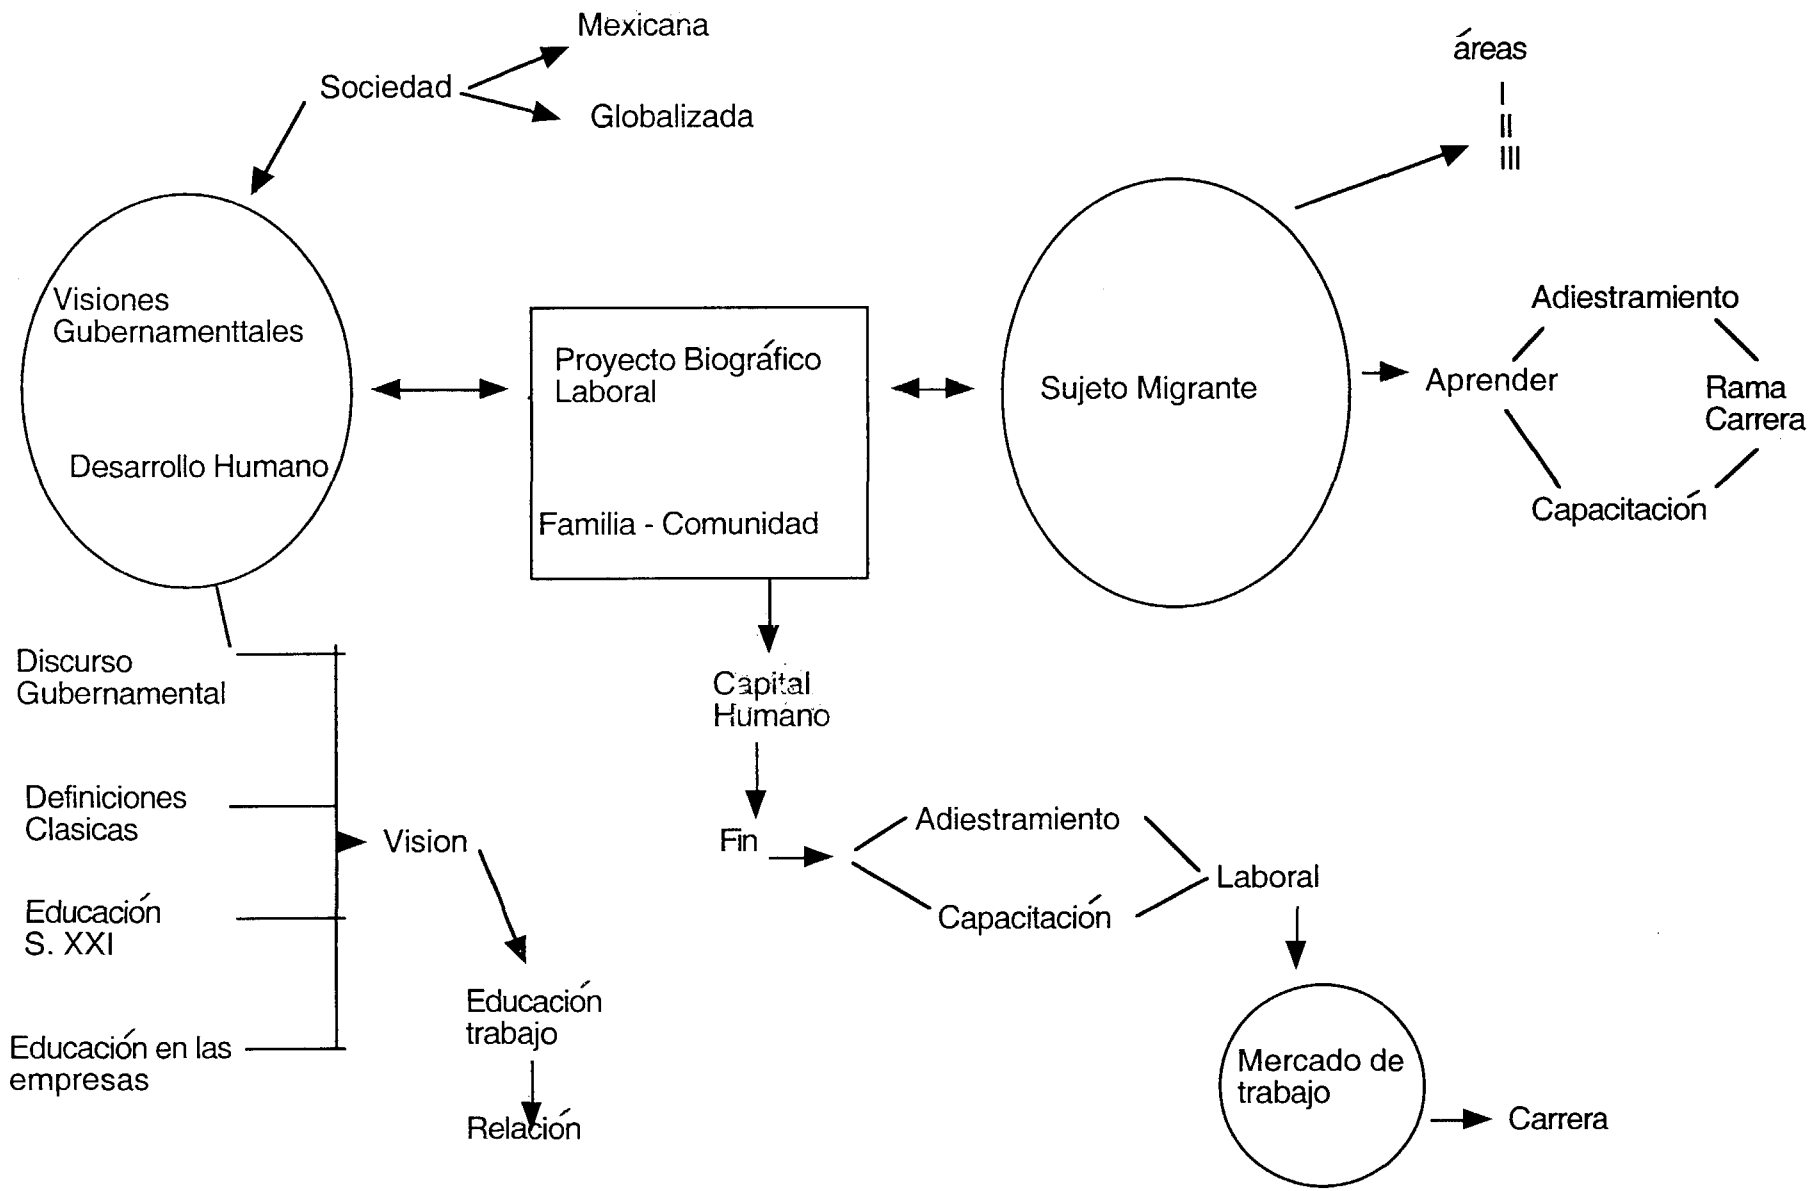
Mexicana

Sociedad

Globalizada

áreas

I
II
III

Visiones Gubernamenttales

Desarrollo Humano

Proyecto Biográfico Laboral

Familia - Comunidad

Sujeto Migrante

Adiestramiento

Aprender

Rama Carrera

Capacitación

Discurso Gubernamental

Definiciones Clasicas

Educación S. XXI

Educación en las empresas

Vision

Educacion trabajo

Relación

Capital Humano

Fin

Adiestramiento

Capacitación

Laboral

Mercado de trabajo

Carrera